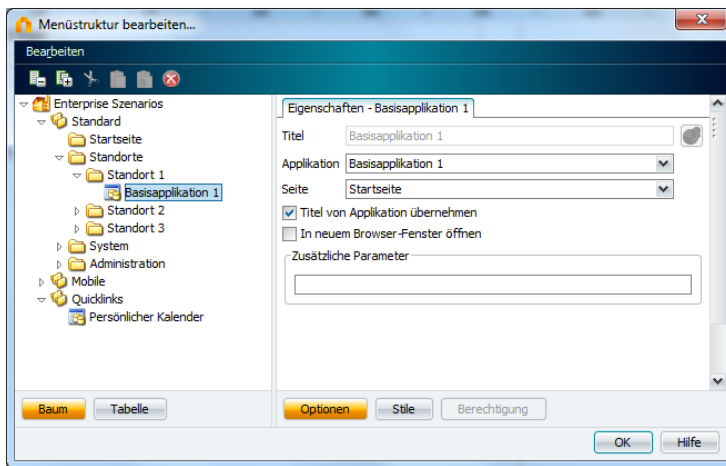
Menüstruktur bearbeiten...

Bearbeiten

Enterprise Szenarios
Standard
Startseite
Standorte
Standort 1
Basisapplikation 1
Standort 2
Standort 3
System
Administration
Mobile
Quicklinks
Persönlicher Kalender

Eigenschaften - Basisapplikation 1

| Titel | Basisapplikation 1 |
|---|---|
| Applikation | Basisapplikation 1 |
| Seite | Startseite |

Titel von Applikation übernehmen
In neuem Browser-Fenster öffnen

Zusätzliche Parameter

Baum
Tabelle
Optionen
Stile
Berechtigung
OK
Hilfe